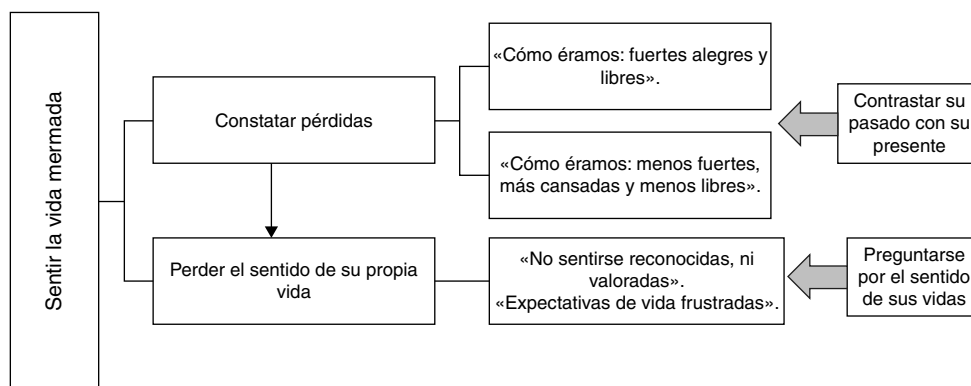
Sentir la vida mermada

Constatar pérdidas

«Cómo éramos: fuertes alegres y libres».

«Cómo éramos: menos fuertes, más cansadas y menos libres».

Contrastar su pasado con su presente

Perder el sentido de su propia vida

«No sentirse reconocidas, ni valoradas».
«Expectativas de vida frustradas».

Preguntarse por el sentido de sus vidas